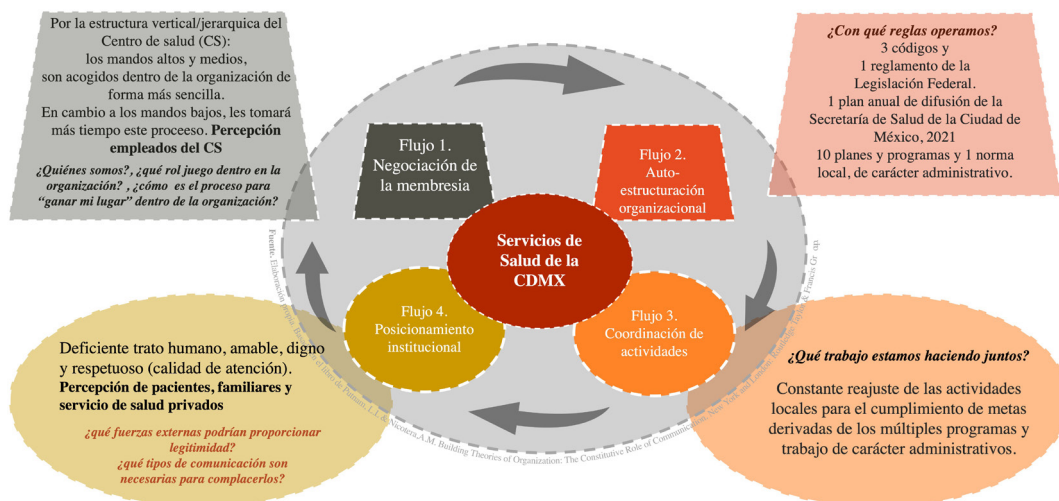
Por la estructura vertical/jerarquica del Centro de salud (CS): los mandos altos y medios, son acogidos dentro de la organización de forma más sencilla. En cambio a los mandos bajos, les tomará más tiempo este proceeso. **Percepción empleados del CS**

*¿Quiénes somos?, ¿qué rol juego dentro en la organización? , ¿cómo es el proceso para "ganar mi lugar" dentro de la organización?*

*¿Con qué reglas operamos?*
3 códigos y
1 reglamento de la Legislación Federal.
1 plan anual de difusión de la Secretaría de Salud de la Ciudad de México, 2021
10 planes y programas y 1 norma local, de carácter administrativo.

Flujo 1. Negociación de la membresia

Flujo 2. Auto-estructuración organizacional

Servicios de Salud de la CDMX

Flujo 4. Posicionamiento institucional

Flujo 3. Coordinación de actividades

Fuente. Elaboración propia. B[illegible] libro de Putnam, L.L. & Nicotera,A.M. Building Theories of Organization: The Constitutive Role of Communication. New York and London: Routledge, Taylor & Francis Gr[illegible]oup

Deficiente trato humano, amable, digno y respetuoso (calidad de atención). **Percepción de pacientes, familiares y servicio de salud privados**

*¿qué fuerzas externas podrían proporcionar legitimidad?*
*¿qué tipos de comunicación son necesarias para complacerlos?*

*¿Qué trabajo estamos haciendo juntos?*

Constante reajuste de las actividades locales para el cumplimiento de metas derivadas de los múltiples programas y trabajo de carácter administrativos.